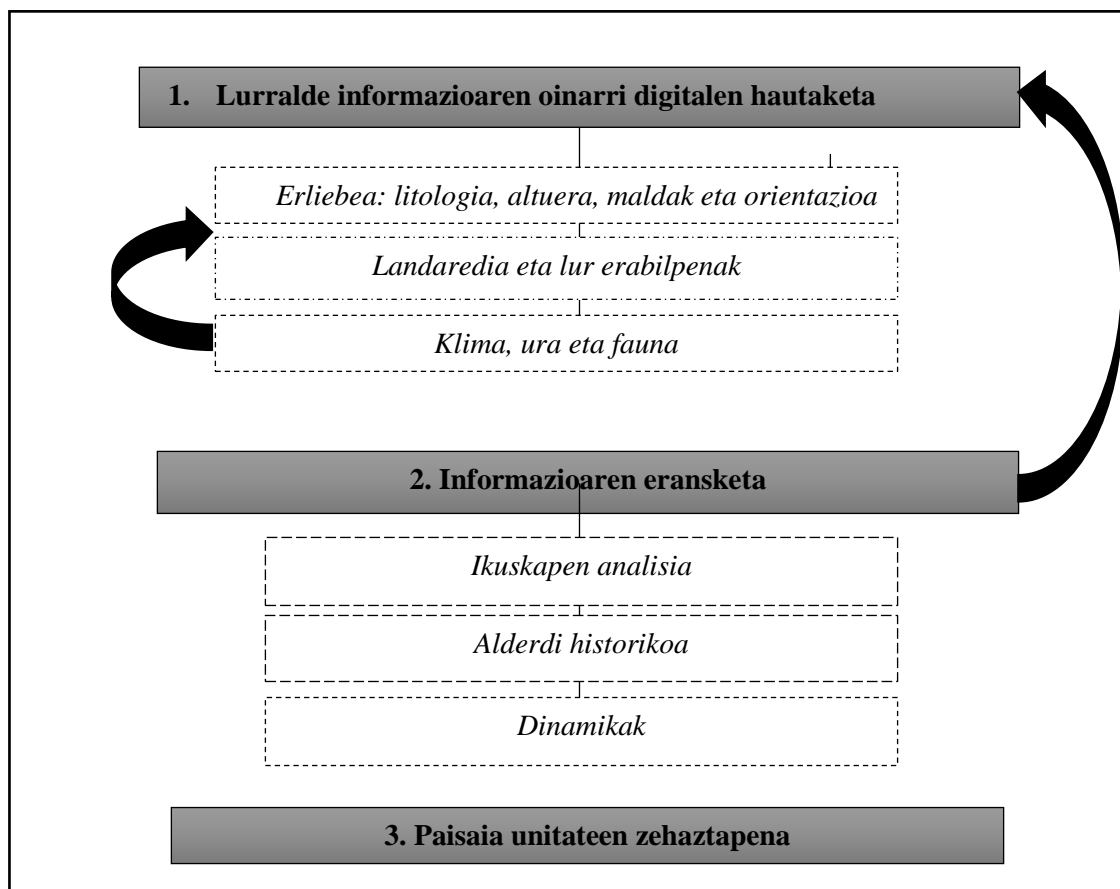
1. Lurralde informazioaren oinarri digitalen hautaketa

Erliebea: litologia, altuera, maldak eta orientazioa

Landaredia eta lur erabilpenak

Klima, ura eta fauna

2. Informazioaren eransketa

Ikuskapen analisia

Alderdi historikoa

Dinamikak

3. Paisaia unitateen zehaztapena